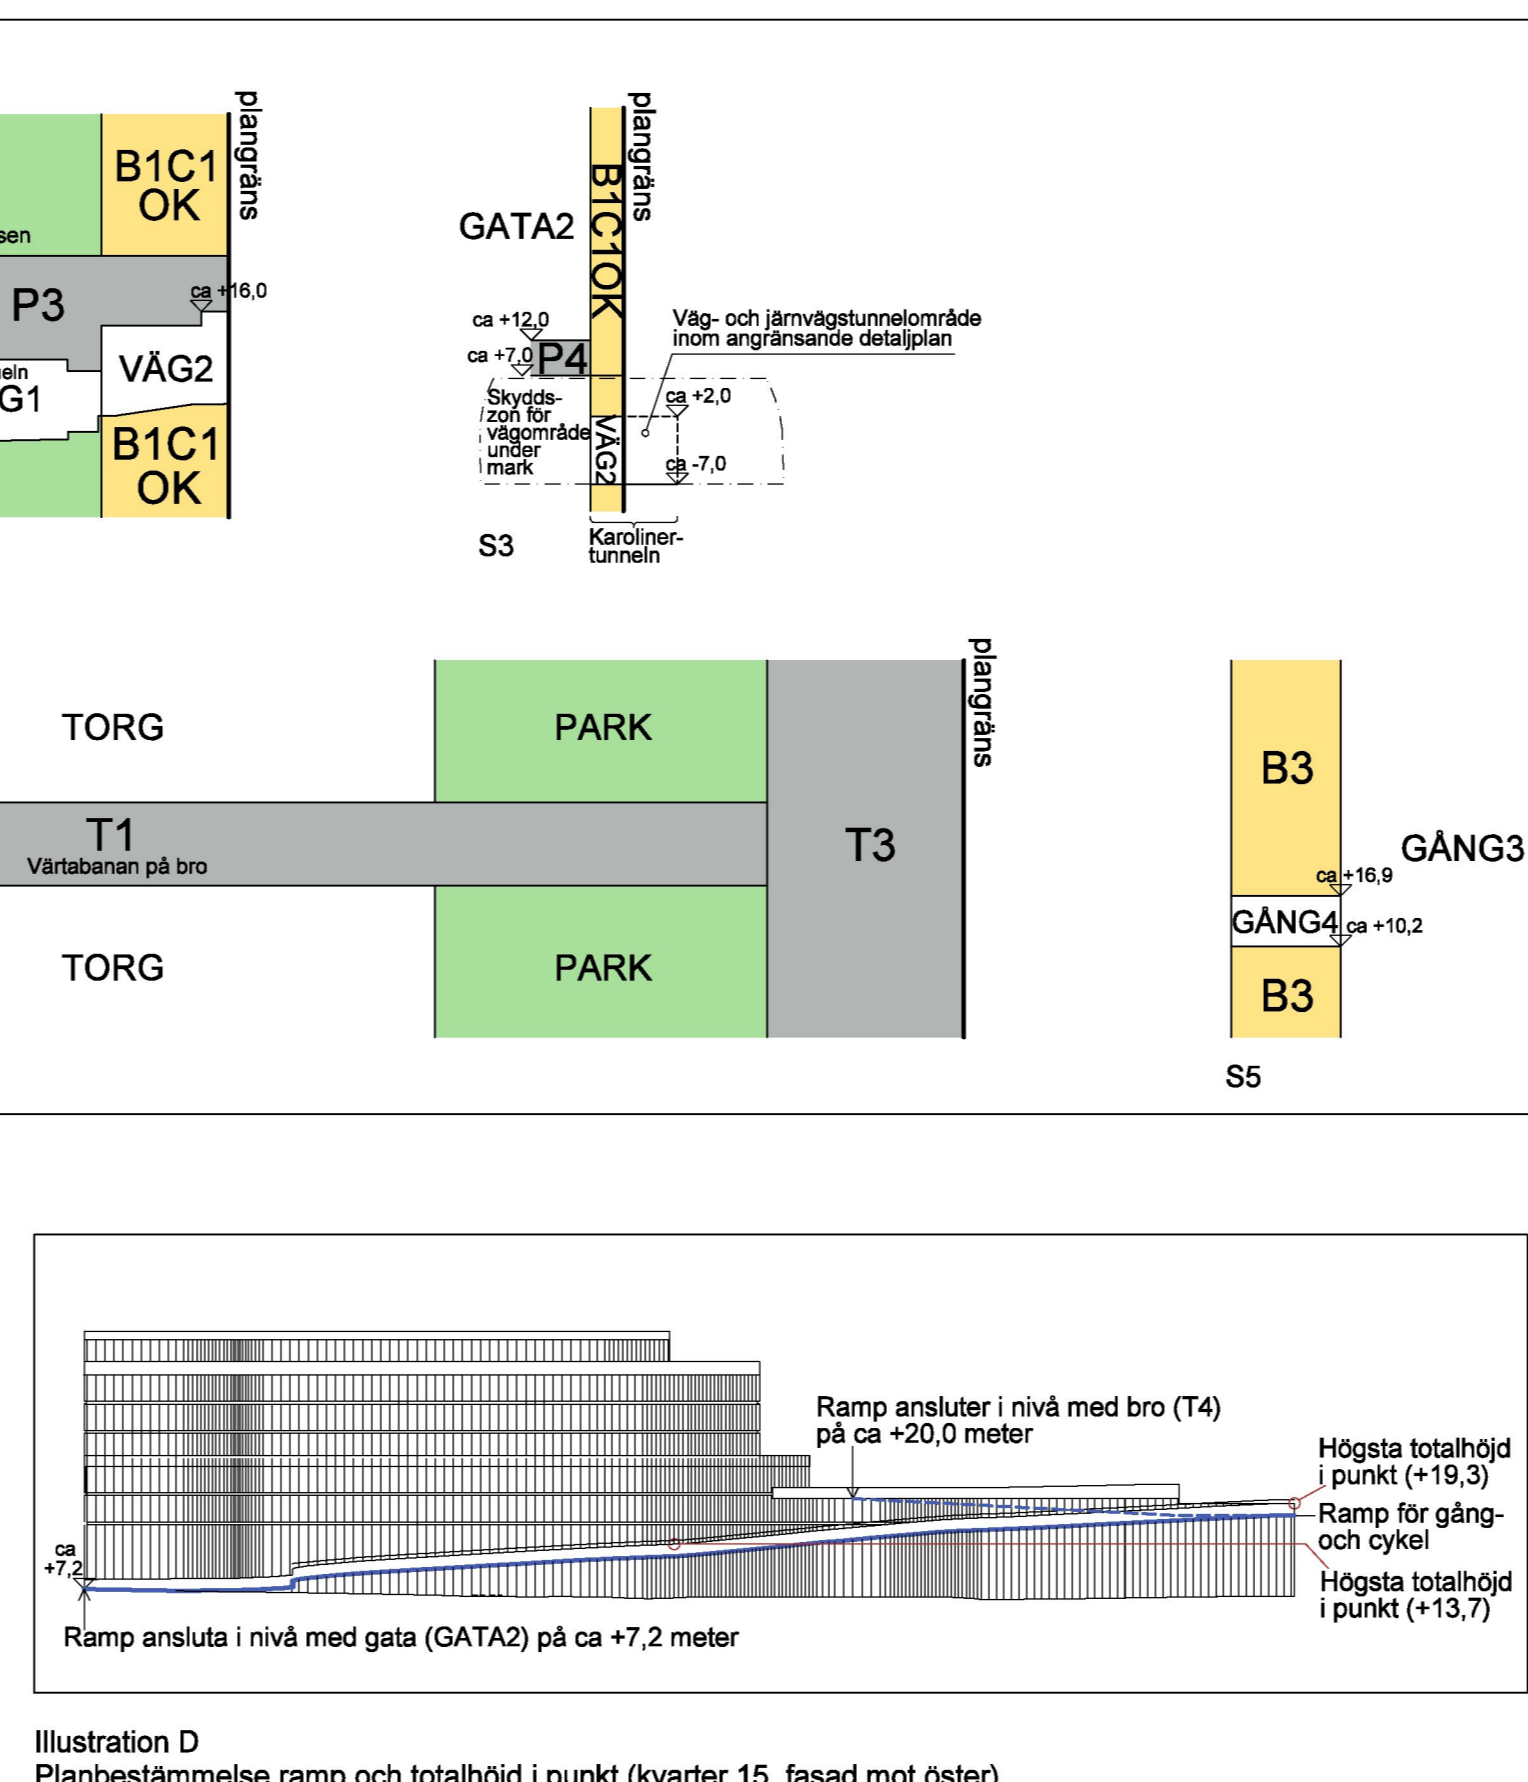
plangräns

B1C1
OK

sen

P3

ca +16,0

VÄG2

eln
G1

B1C1
OK

GATA2

plangräns

B1C1OK

ca +12,0

ca +7,0

P4

Väg- och järnvägstunnelområde inom angränsande detaljplan

Skydds- zon för vägområde under mark

ca +2,0

VÄG2

ca -7,0

S3

Karoliner- tunneln

TORG

PARK

plangräns

T1
Värtabanan på bro

T3

TORG

PARK

B3

GÅNG3

ca +16,9

GÅNG4

ca +10,2

B3

S5

Ramp ansluter i nivå med bro (T4) på ca +20,0 meter

Högsta totalhöjd i punkt (+19,3)

Ramp för gång- och cykel

ca +7,2

Högsta totalhöjd i punkt (+13,7)

Ramp ansluta i nivå med gata (GATA2) på ca +7,2 meter

Illustration D
Planbestämmelse ramp och totalhöjd i punkt (kvarter 15, fasad mot öster)